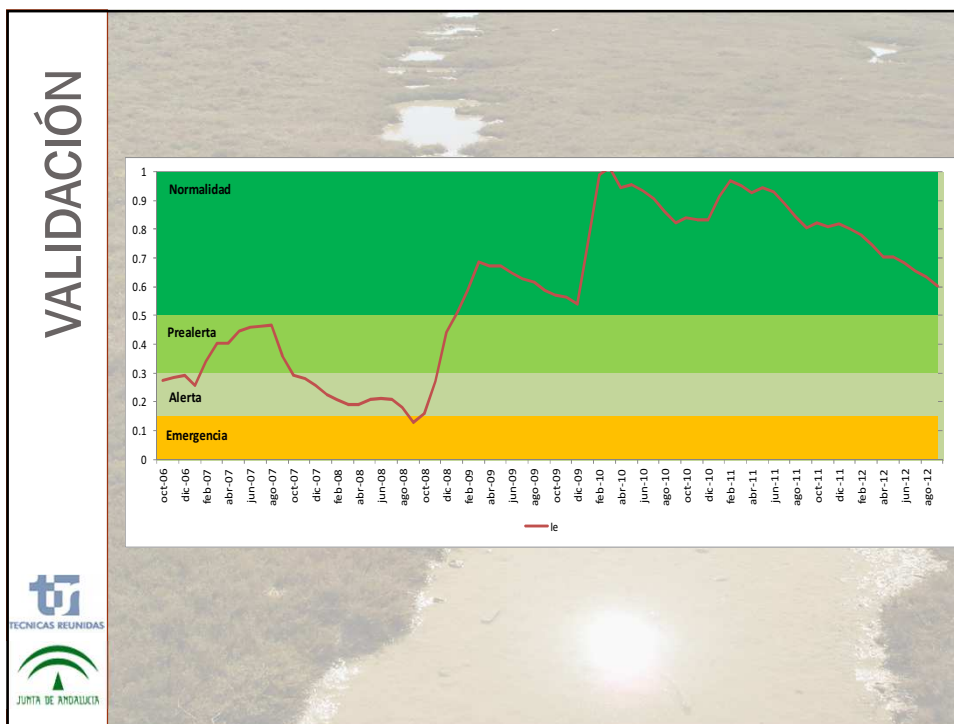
VALIDACIÓN

1
0.9
0.8
0.7
0.6
0.5
0.4
0.3
0.2
0.1
0

Normalidad
Prealerta
Alerta
Emergencia

oct-06 dic-06 feb-07 abr-07 jun-07 ago-07 oct-07 dic-07 feb-08 abr-08 jun-08 ago-08 oct-08 dic-08 feb-09 abr-09 jun-09 ago-09 oct-09 dic-09 feb-10 abr-10 jun-10 ago-10 oct-10 dic-10 feb-11 abr-11 jun-11 ago-11 oct-11 dic-11 feb-12 abr-12 jun-12 ago-12

Ie

TECNICAS REUNIDAS

JUNTA DE ANDALUCIA